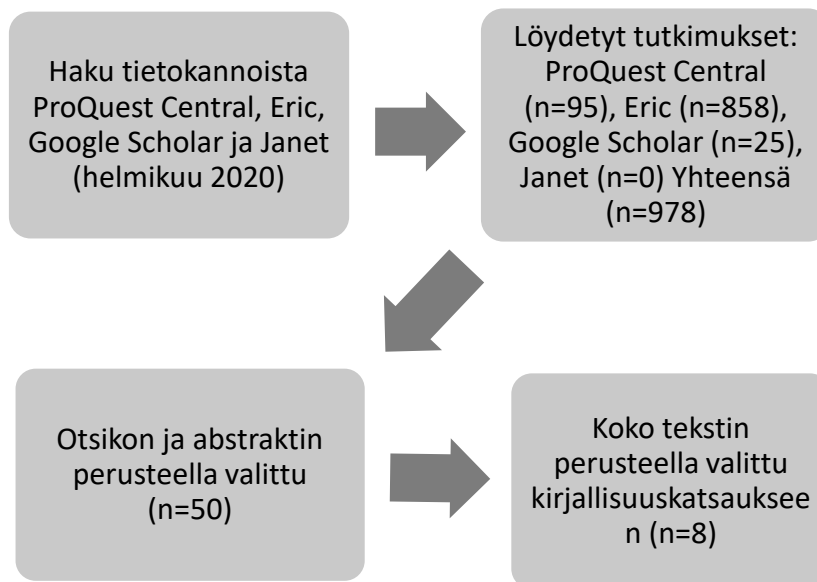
Haku tietokannoista ProQuest Central, Eric, Google Scholar ja Janet (helmikuu 2020)

Löydetyt tutkimukset: ProQuest Central (n=95), Eric (n=858), Google Scholar (n=25), Janet (n=0) Yhteensä (n=978)

Otsikon ja abstraktin perusteella valittu (n=50)

Koko tekstin perusteella valittu kirjallisuuskatsaukseen (n=8)